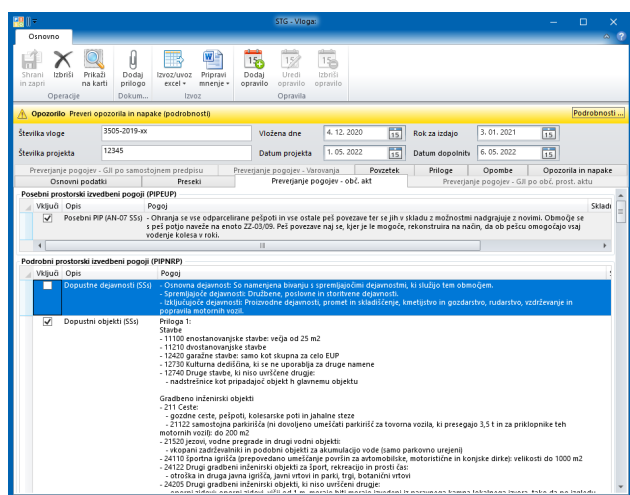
STG - Vloga:

Osnovno

Shrani in zapri | Izbriši | Prikaži na karti | Dodaj prilogo | Izvoz/uvoz excel | Pripravi mnenje | Dodaj opravilo | Uredi opravilo | Izbriši opravilo

Operacije | Dokum... | Izvoz | Opravila

Opozorilo Preveri opozorila in napake (podrobnosti) | Podrobnosti ...

Številka vloge | 3505-2019-xx | Vložena dne | 4. 12. 2020 | Rok za izdajo | 3. 01. 2021

Številka projekta | 12345 | Datum projekta | 1. 05. 2022 | Datum dopolnitv | 6. 05. 2022

Preverjanje pogojev - GJI po samostojnem predpisu | Preverjanje pogojev - Varovanja | Povzetek | Priloge | Opombe | Opozorila in napake

Osnovni podatki | Preseki | Preverjanje pogojev - obč. akt | Preverjanje pogojev - GJI po obč. prost. aktu

Posebni prostorski izvedbeni pogoji (PIPEUP)

| Vključi | Opis | Pogoj | Skladi |
|---|---|---|---|
| ☑ | Posebni PIP (AN-07 SSs) | - Ohranja se vse odparcelirane pešpoti in vse ostale peš povezave ter se jih v skladu z možnostmi nadgrajuje z novimi. Območje se s peš potjo naveže na enoto ZZ-03/09. Peš povezave naj se, kjer je le mogoče, rekonstruira na način, da ob peščevo omogočajo vsaj vodenje kolesa v roki. | |

Podrobni prostorski izvedbeni pogoji (PIPNRP)

| Vključi | Opis | Pogoj |
|---|---|---|
| ☐ | Dopustne dejavnosti (SSs) | - Osnovna dejavnost: So namenjena bivanju s spremljajočimi dejavnostmi, ki služijo tem območjem. - Spremljajoče dejavnosti: Družbene, poslovne in storitvene dejavnosti. - Izključujoče dejavnosti: Proizvodne dejavnosti, promet in skladiščenje, kmetijstvo in gozdarstvo, rudarstvo, vzdrževanje in popravila motornih vozil. |
| ☑ | Dopustni objekti (SSs) | Priloga 1: Stavbe - 11100 enostanovanjske stavbe: večja od 25 m2 - 11210 dvostanovanjske stavbe - 12420 garažne stavbe: samo kot skupna za celo EUP - 12730 Kulturna dediščina, ki se ne uporablja za druge namene - 12740 Druge stavbe, ki niso uvrščene drugje: - nadstreŠnice kot pripadajoč objekt h glavnemu objektu Gradbeno inženirski objekti - 211 Ceste: - gozdne ceste, pešpoti, kolesarske poti in jahalne steze - 21122 samostojna parkirišča (ni dovoljeno umeščanje parkirišč za tovorna vozila, ki presegajo 3,5 t in za priklopnike teh motornih vozil): do 200 m2 - 21520 jezovi, vodne pregrade in drugi vodni objekti: - vkopani zadrževalniki in podobni objekti za akumulacijo vode (samo parkovno urejeni) - 24110 Športna igrišča (prepovedano umeščanje površin za avtomobilske, motoristične in konjske dirke): velikosti do 1000 m2 - 24122 Drugi gradbeni inženirski objekti za šport, rekreacijo in prosti čas: - otroška in druga javna igrišča, javni vrtovi in parki, trgi, botanični vrtovi - 24205 Drugi gradbeni inženirski objekti, ki niso uvrščeni drugje: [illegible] |